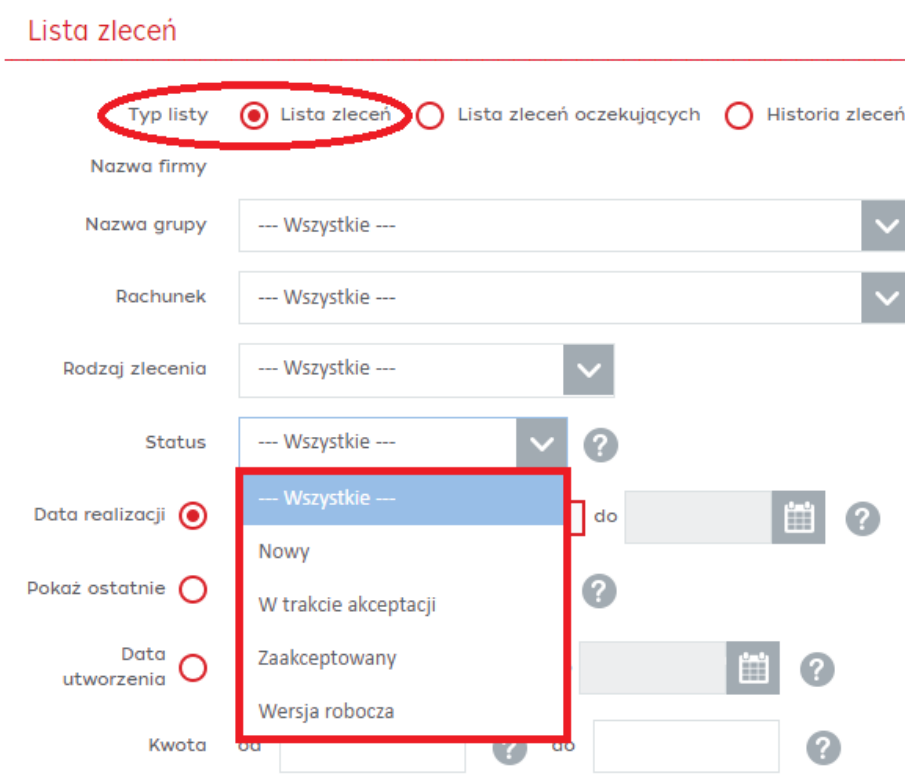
Lista zleceń

Typ listy Lista zleceń Lista zleceń oczekujących Historia zleceń

Nazwa firmy

Nazwa grupy --- Wszystkie ---

Rachunek --- Wszystkie ---

Rodzaj zlecenia --- Wszystkie ---

Status --- Wszystkie --- ?

--- Wszystkie ---
Nowy
W trakcie akceptacji
Zaakceptowany
Wersja robocza

Data realizacji do ?

Pokaż ostatnie ?

Data utworzenia ?

Kwota od ? do ?